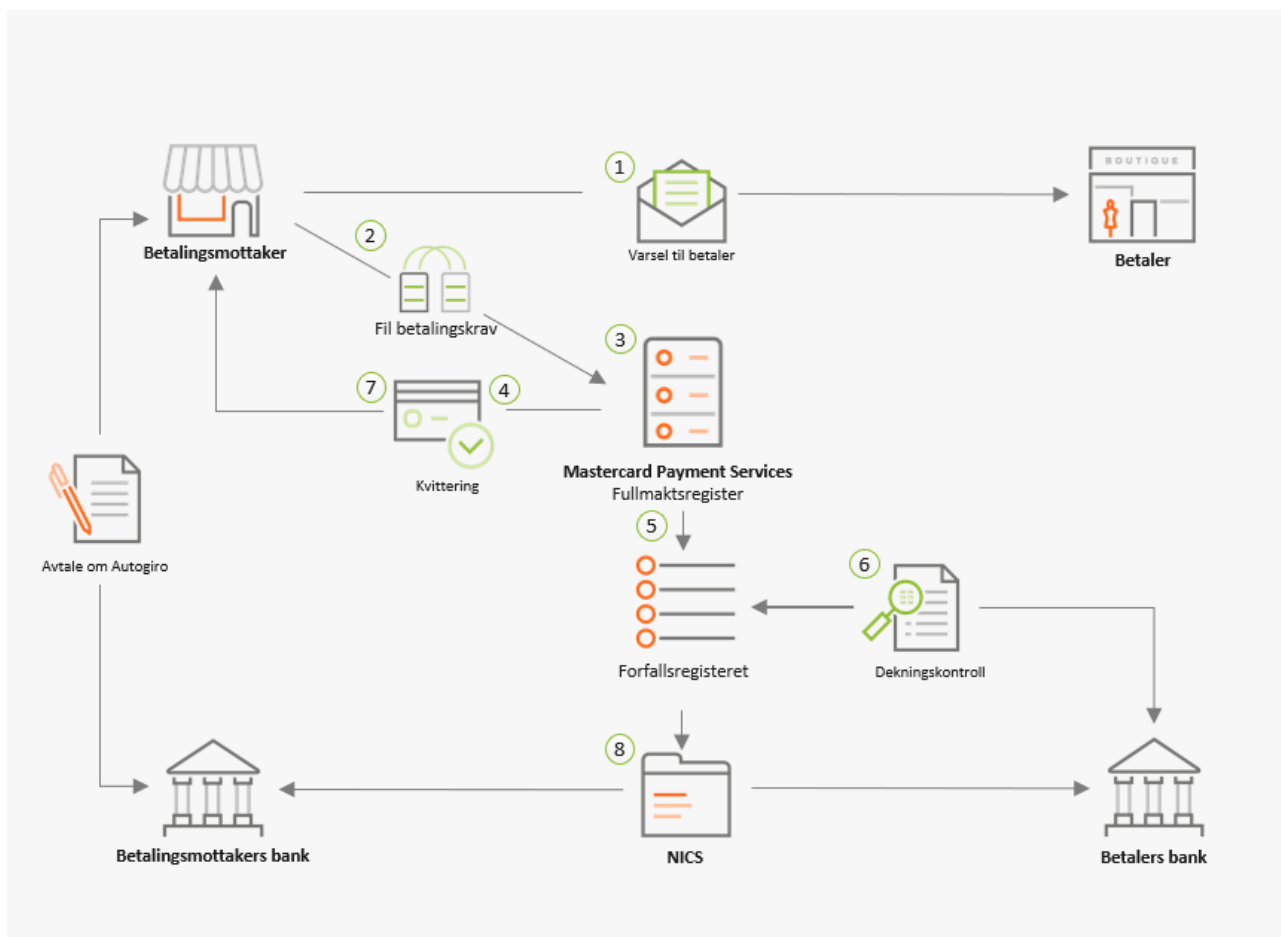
1

BOUTIQUE

Betalingsmottaker

Varsel til betaler

Betaler

2

Fil betalingskrav

3

7

4

Kvittering

Mastercard Payment Services
Fullmaktsregister

Avtale om Autogiro

5

6

Forfallsregisteret

Dekningskontroll

8

Betalingsmottakers bank

NICS

Betalers bank